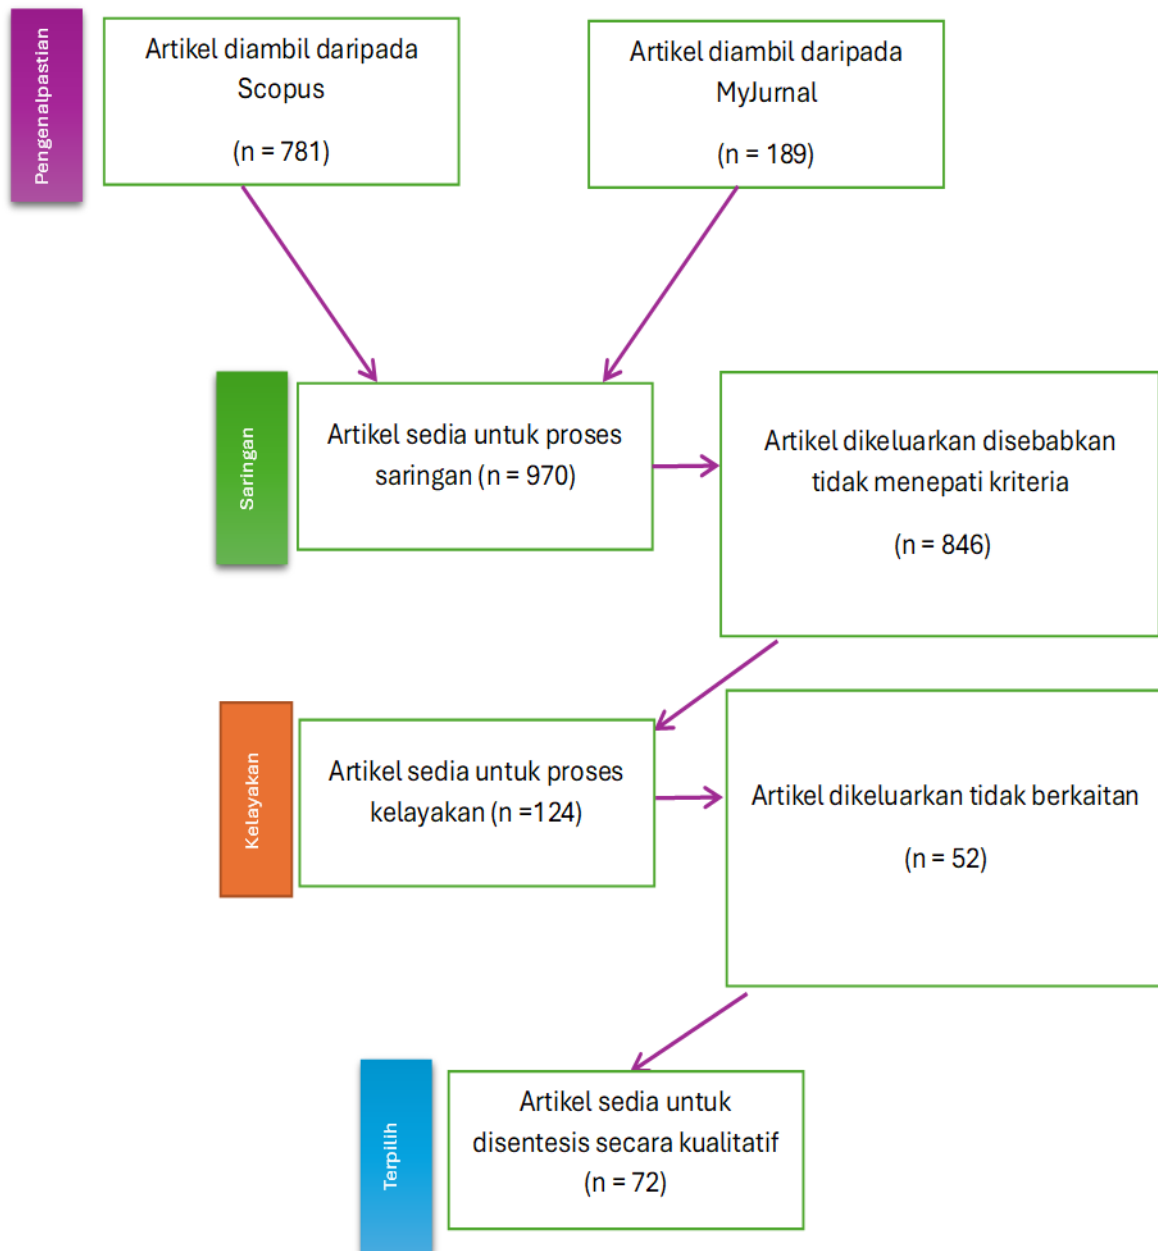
Pengenalpastian

Artikel diambil daripada Scopus

(n = 781)

Artikel diambil daripada MyJurnal

(n = 189)

Saringan

Artikel sedia untuk proses saringan (n = 970)

Artikel dikeluarkan disebabkan tidak menepati kriteria

(n = 846)

Kelayakan

Artikel sedia untuk proses kelayakan (n =124)

Artikel dikeluarkan tidak berkaitan

(n = 52)

Terpilih

Artikel sedia untuk disentesis secara kualitatif

(n = 72)